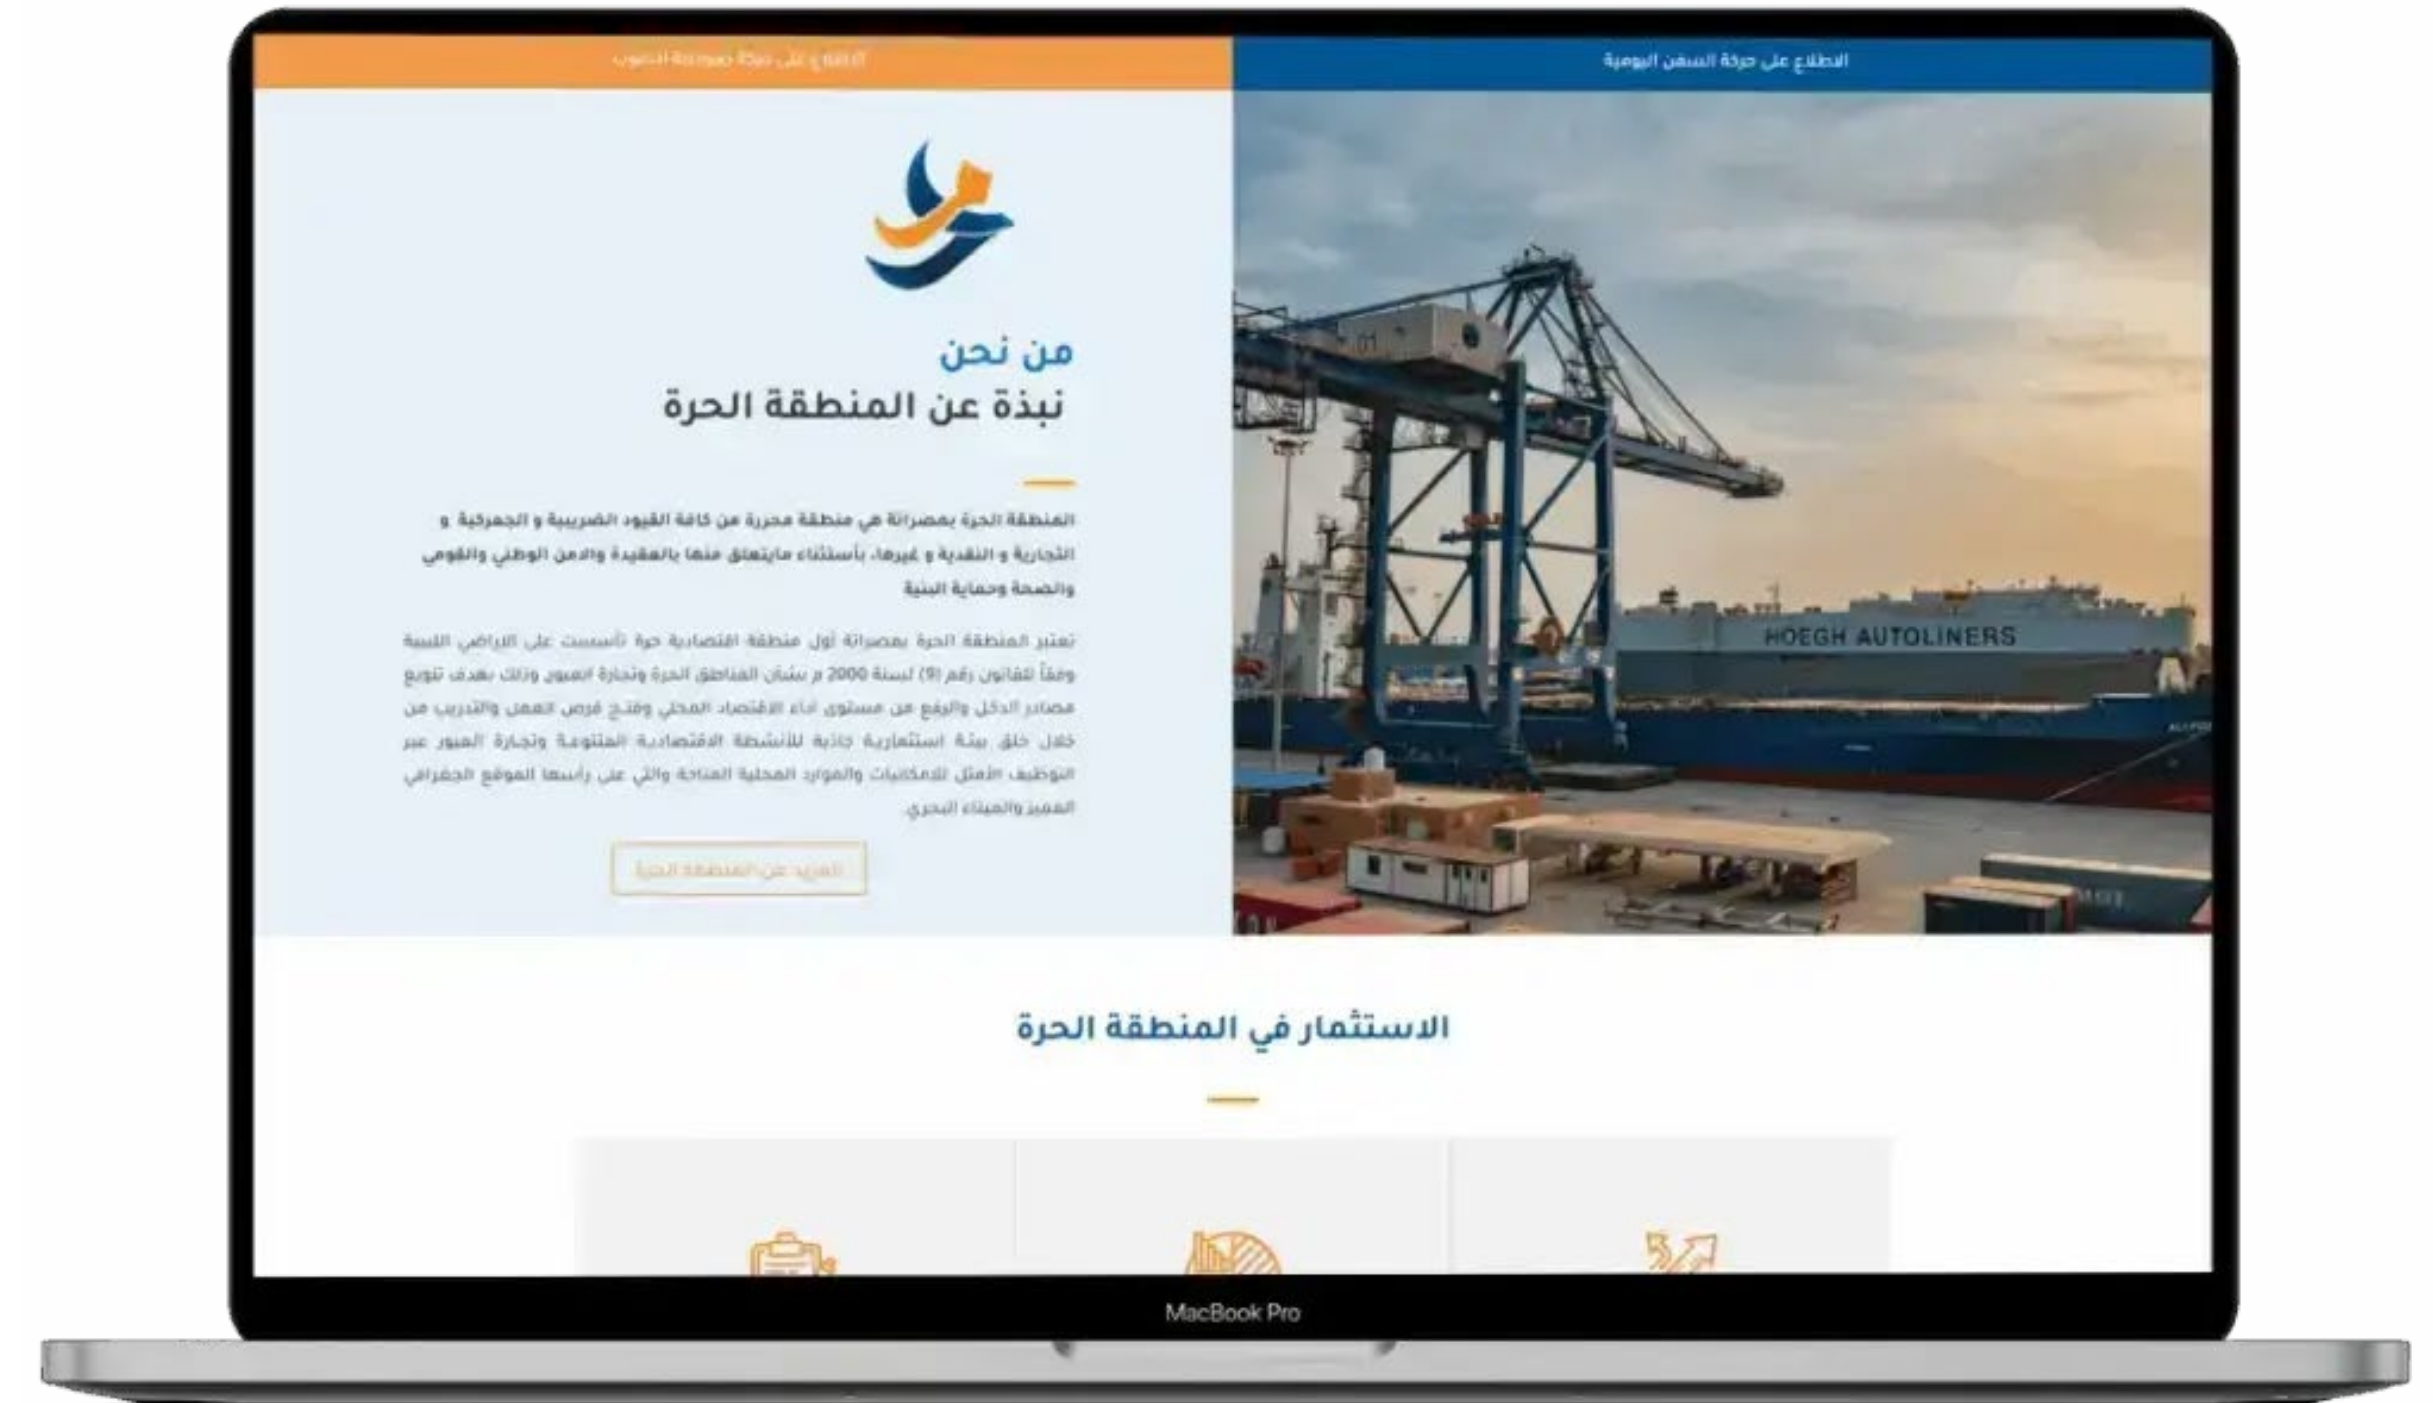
الاطلاع على حركة السفن اليومية

الاطلاع على نبذة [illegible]

من نحن
نبذة عن المنطقة الحرة

المنطقة الحرة بمصراتة هي منطقة محررة من كافة القيود الضريبية و الجمركية و التجارية و النقدية و غيرها، بأستثناء مايتعلق منها بالعقيدة والامن الوطني والقومي والصحة وحماية البيئة

تعتبر المنطقة الحرة بمصراتة أول منطقة اقتصادية حرة تأسست على الاراضي الليبية وفقاً للقانون رقم (9) لسنة 2000 م بشأن المناطق الحرة وتجارة العبور وذلك بهدف تنويع مصادر الدخل والرفع من مستوى أداء الاقتصاد المحلي وفتح فرص العمل والتدريب من خلال خلق بيئة استثمارية جاذبة للأنشطة الاقتصادية المتنوعة وتجارة العبور عبر التوظيف الأمثل للامكانيات والموارد المحلية المتاحة والتي على رأسها الموقع الجغرافي المميز والميناء البحري

المزيد عن المنطقة الحرة

HOEGH AUTOLINERS

الاستثمار في المنطقة الحرة

MacBook Pro